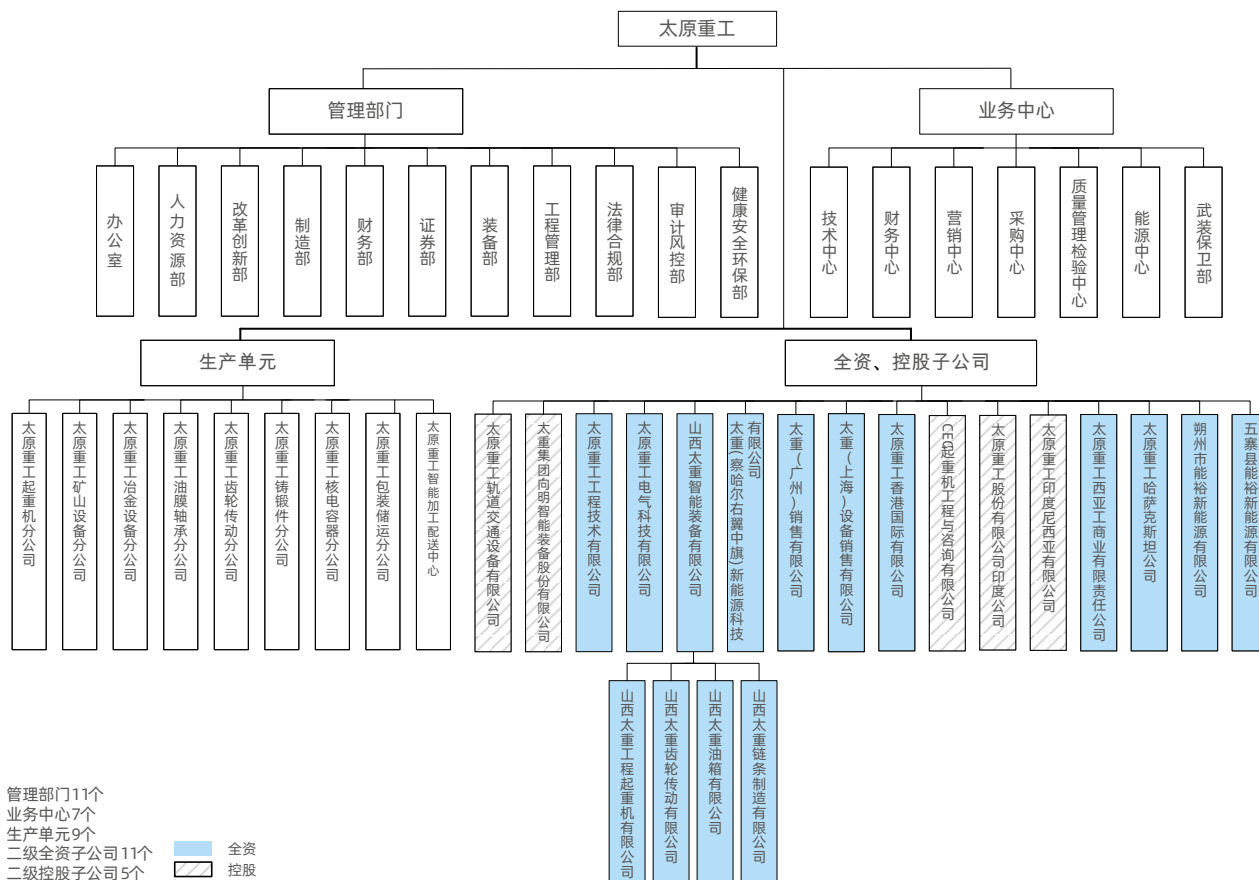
太原重工

管理部门

办公室

人力资源部

改革创新部

制造部

财务部

证券部

装备部

工程管理部

法律合规部

审计风控部

健康安全环保部

业务中心

技术中心

财务中心

营销中心

采购中心

质量管理检验中心

能源中心

武装保卫部

生产单元

太原重工起重机分公司

太原重工矿山设备分公司

太原重工冶金设备分公司

太原重工油膜轴承分公司

太原重工齿轮传动分公司

太原重工铸锻件分公司

太原重工核电容器分公司

太原重工包装储运分公司

太原重工智能加工配送中心

全资、控股子公司

太原重工轨道交通设备有限公司

太重集团向明智能装备股份有限公司

太原重工工程技术有限公司

太原重工电气科技有限公司

山西太重智能装备有限公司

太重（察哈尔右翼中旗）新能源科技有限公司

太重（广州）销售有限公司

太重（上海）设备销售有限公司

太原重工香港国际有限公司

CEC起重机工程与咨询有限公司

太原重工股份有限公司印度公司

太原重工印度尼西亚有限公司

太原重工西亚工商业有限责任公司

太原重工哈萨克斯坦公司

朔州市能裕新能源有限公司

五寨县能裕新能源有限公司

山西太重工程起重机有限公司

山西太重齿轮传动有限公司

山西太重油箱有限公司

山西太重链条制造有限公司

管理部门11个
业务中心7个
生产单元9个
二级全资子公司11个
二级控股子公司5个

全资
控股